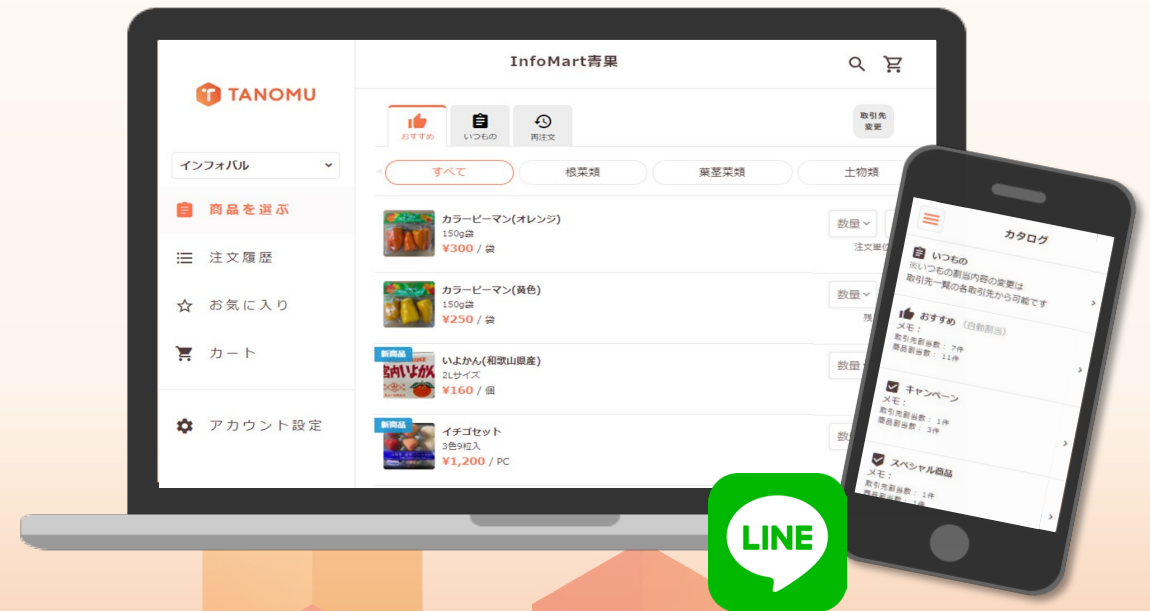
TANOMU

インフォバル

商品を選ぶ

注文履歴

お気に入り

カート

アカウント設定

InfoMart青果

おすすめ いつもの 再注文

取引先変更

すべて 根菜類 葉茎菜類 土物類

カラーピーマン(オレンジ)
150g袋
¥300 / 袋

数量

注文単位

カラーピーマン(黄色)
150g袋
¥250 / 袋

数量

新商品
いよかん(和歌山県産)
2Lサイズ
¥160 / 個

数量

新商品
イチゴセット
3色9粒入
¥1,200 / PC

数量

カタログ

いつもの
※いつもの割当内容の変更は
取引先一覧の各取引先から可能です

おすすめ (自動割当)
メモ:
取引先割当数: 7件
商品割当数: 11件

キャンペーン
メモ:
取引先割当数: 1件
商品割当数: 3件

スペシャル商品
メモ:
取引先割当数: 1件
商品割当数: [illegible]

LINE